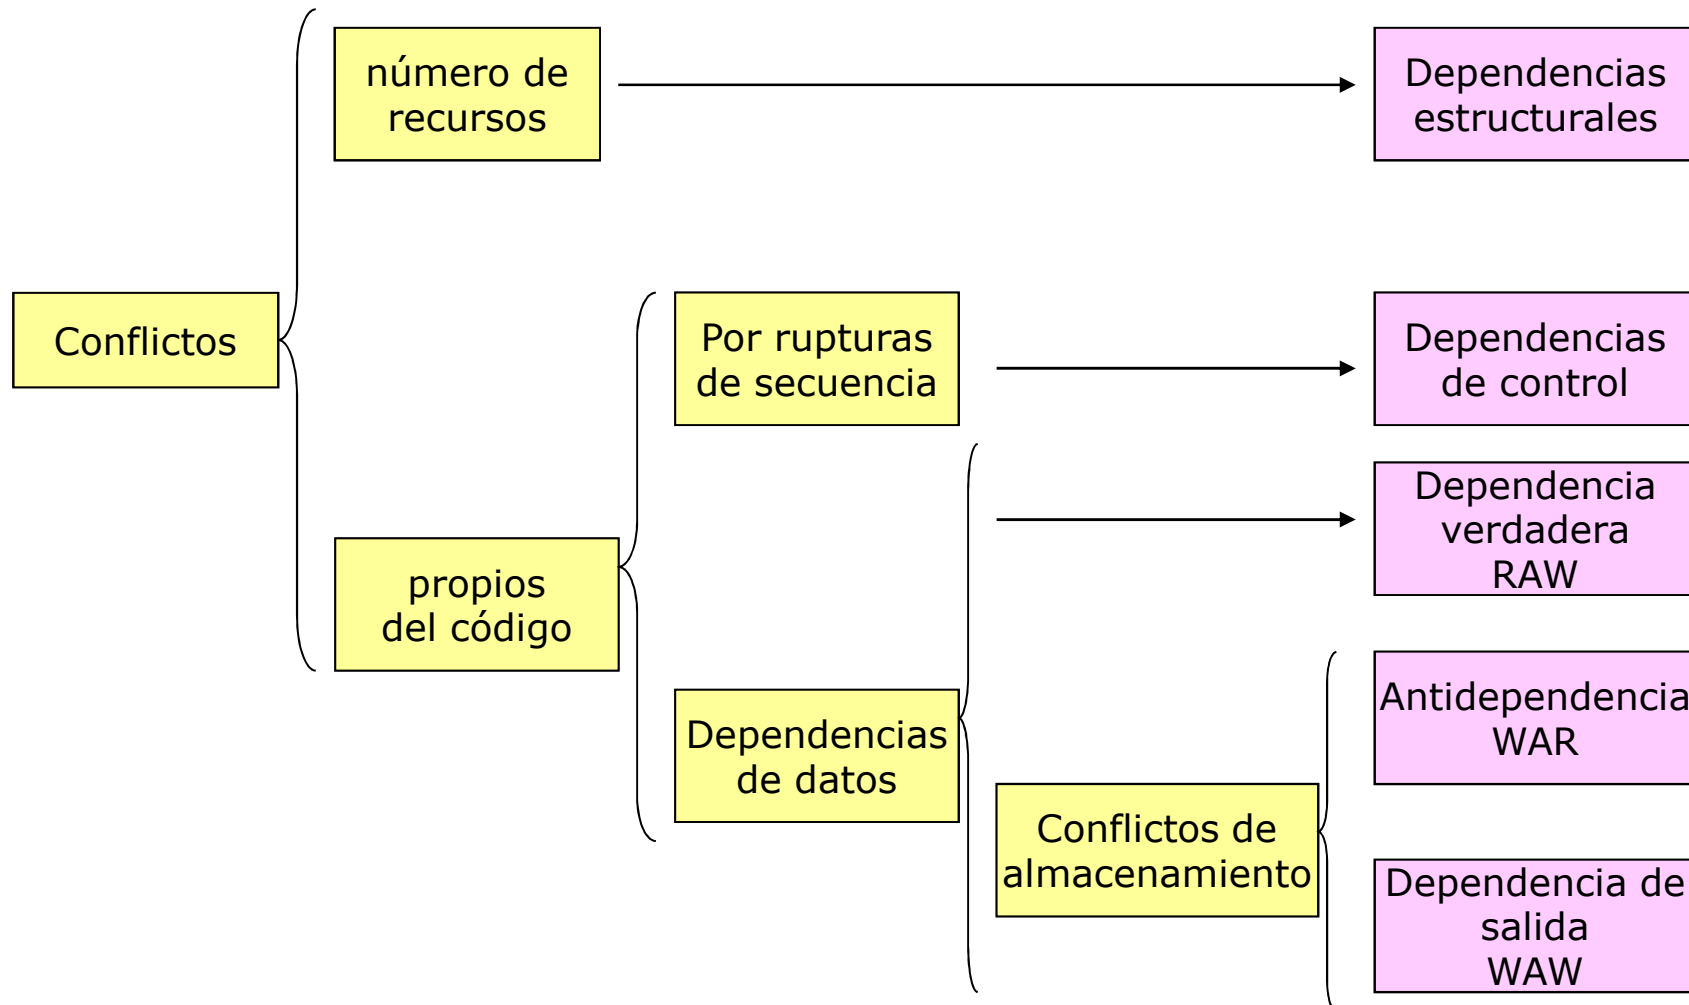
Conflictos

número de recursos

Dependencias estructurales

propios del código

Por rupturas de secuencia

Dependencias de control

Dependencias de datos

Dependencia verdadera RAW

Conflictos de almacenamiento

Antidependencia WAR

Dependencia de salida WAW